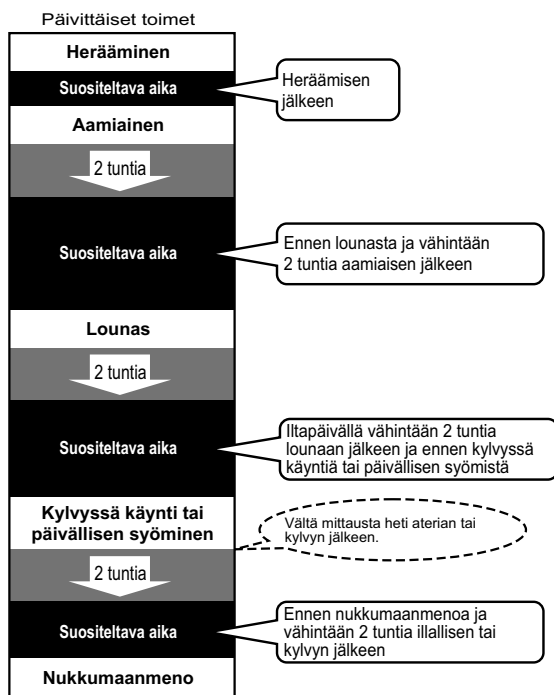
Päivittäiset toimet

Herääminen

Suositeltava aika

Heräämisen jälkeen

Aamiainen

2 tuntia

Suositeltava aika

Ennen lounasta ja vähintään 2 tuntia aamiaisen jälkeen

Lounas

2 tuntia

Suositeltava aika

Iltapäivällä vähintään 2 tuntia lounaan jälkeen ja ennen kylvyssä käyntiä tai päivällisen syömistä

Kylvyssä käynti tai päivällisen syöminen

Vältä mittausta heti aterian tai kylvyn jälkeen.

2 tuntia

Suositeltava aika

Ennen nukkumaanmenoa ja vähintään 2 tuntia illallisen tai kylvyn jälkeen

Nukkumaanmeno